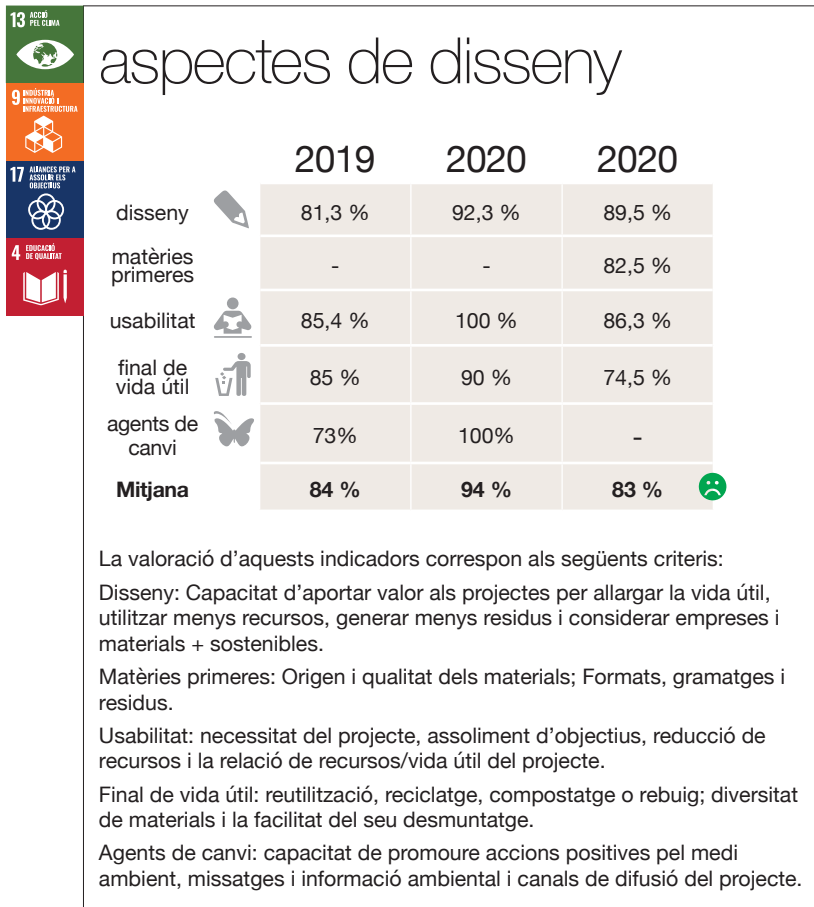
13 ACCIÓ PEL CLIMA

9 INDÚSTRIA INNOVACIÓ I INFRAESTRUCTURA

17 ALIANCES PER A ASSOLIR ELS OBJECTIUS

4 EDUCACIÓ DE QUALITAT

aspectes de disseny

| | 2019 | 2020 | 2020 |
|---|---|---|---|
| disseny | 81,3 % | 92,3 % | 89,5 % |
| matèries primeres | - | - | 82,5 % |
| usabilitat | 85,4 % | 100 % | 86,3 % |
| final de vida útil | 85 % | 90 % | 74,5 % |
| agents de canvi | 73% | 100% | - |
| **Mitjana** | **84 %** | **94 %** | **83 %** |

La valoració d'aquests indicadors correspon als següents criteris:

Disseny: Capacitat d'aportar valor als projectes per allargar la vida útil, utilitzar menys recursos, generar menys residus i considerar empreses i materials + sostenibles.

Matèries primeres: Origen i qualitat dels materials; Formats, gramatges i residus.

Usabilitat: necessitat del projecte, assoliment d'objectius, reducció de recursos i la relació de recursos/vida útil del projecte.

Final de vida útil: reutilització, reciclatge, compostatge o rebuig; diversitat de materials i la facilitat del seu desmuntatge.

Agents de canvi: capacitat de promoure accions positives pel medi ambient, missatges i informació ambiental i canals de difusió del projecte.